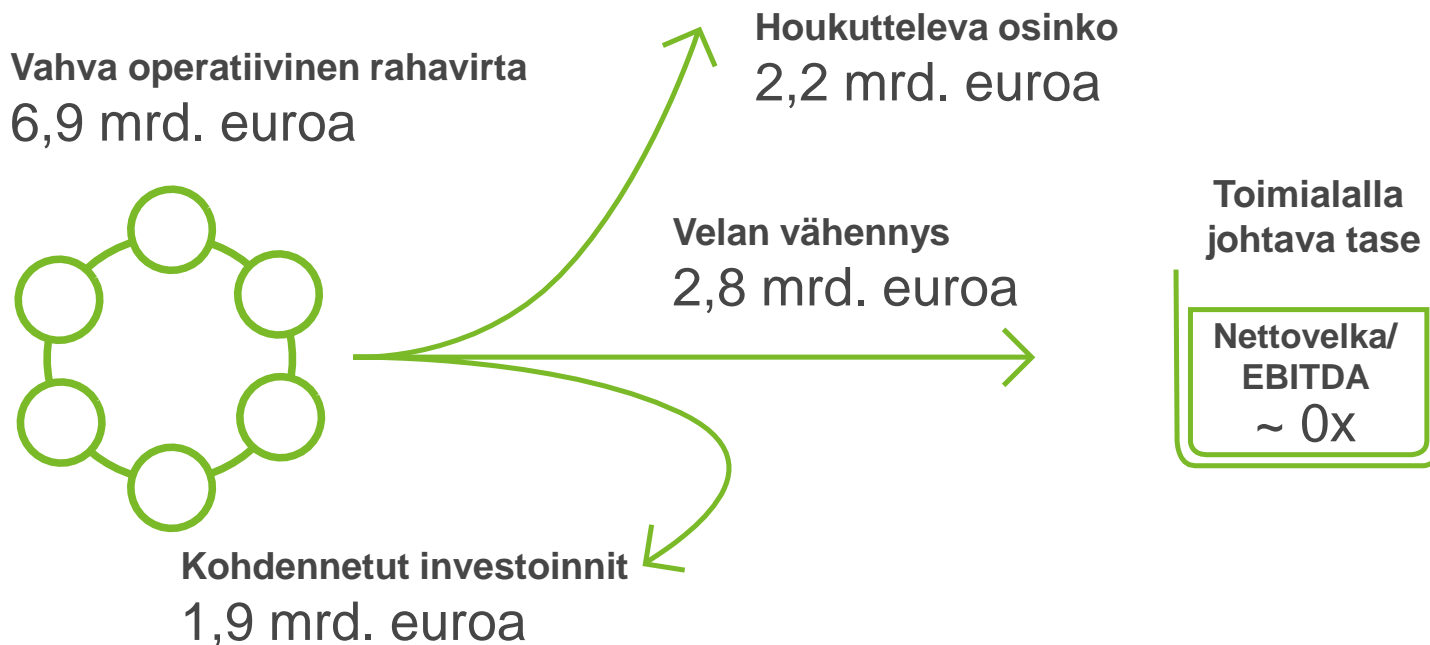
Vahva operatiivinen rahavirta
6,9 mrd. euroa

Houkutteleva osinko
2,2 mrd. euroa

Velan vähennys
2,8 mrd. euroa

Toimialalla johtava tase

Nettovelka/ EBITDA
~ 0x

Kohdennetut investoinnit
1,9 mrd. euroa